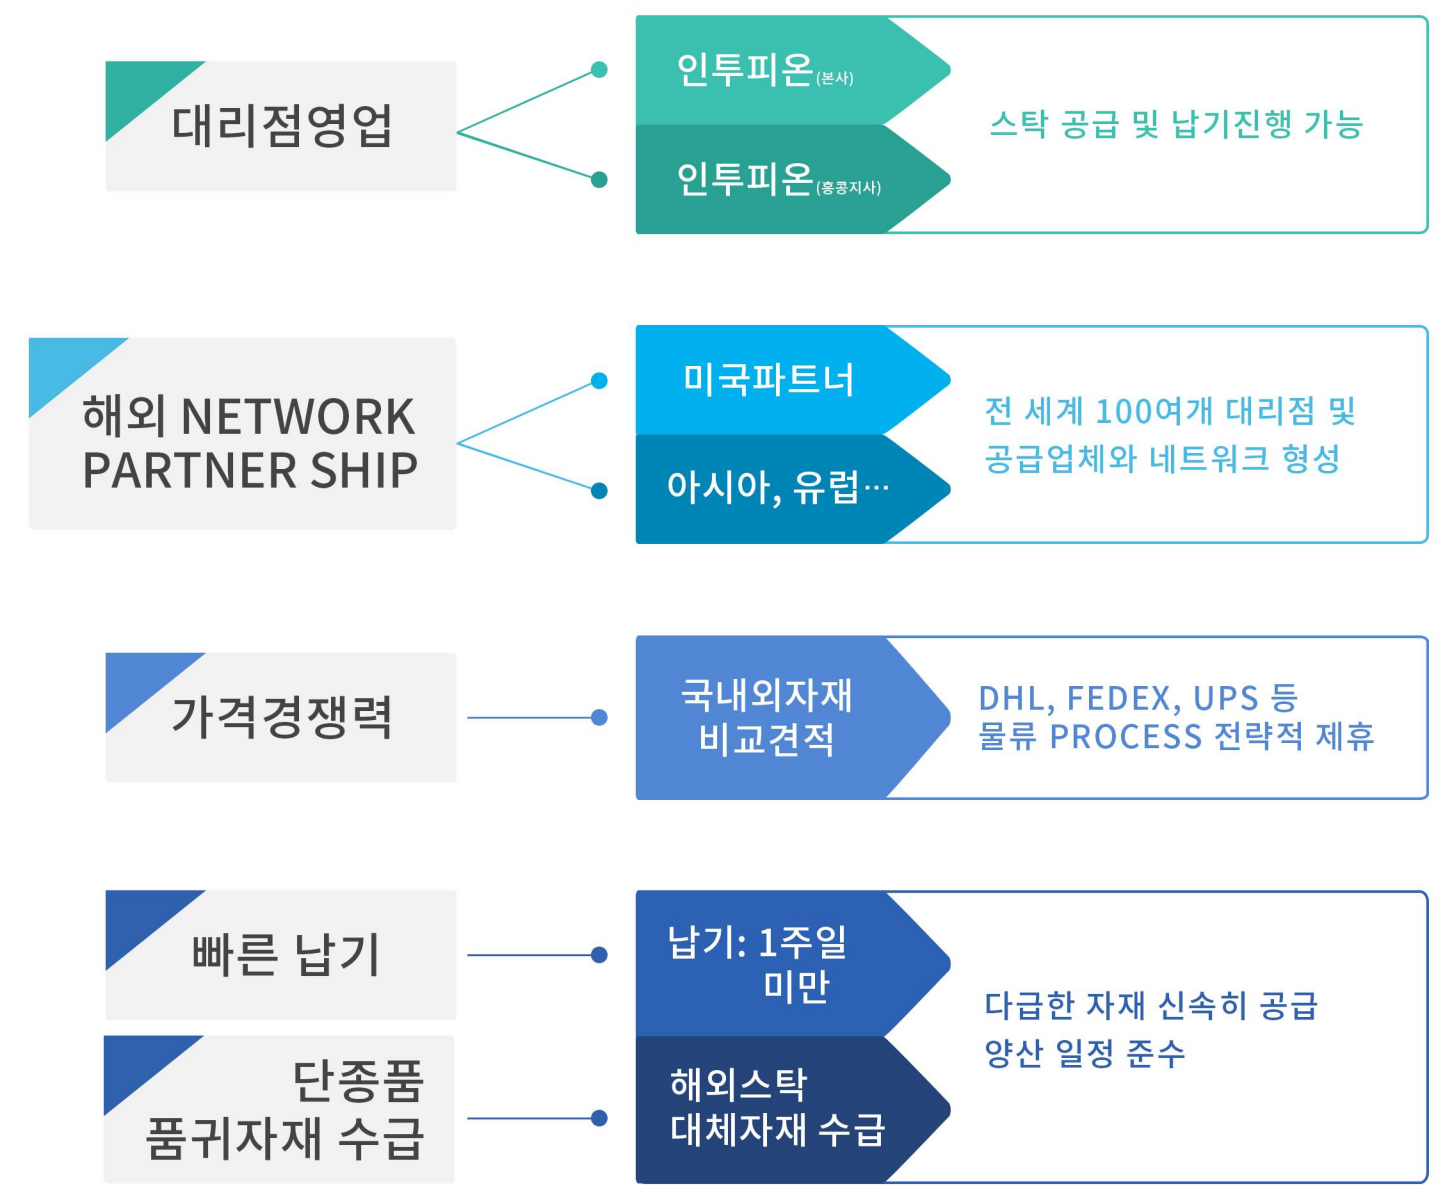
대리점영업

인투피온(본사)

인투피온(홍콩지사)

스탁 공급 및 납기진행 가능

해외 NETWORK PARTNER SHIP

미국파트너

아시아, 유럽…

전 세계 100여개 대리점 및 공급업체와 네트워크 형성

가격경쟁력

국내외자재 비교견적

DHL, FEDEX, UPS 등 물류 PROCESS 전략적 제휴

빠른 납기

단종품 품귀자재 수급

납기: 1주일 미만

해외스탁 대체자재 수급

다급한 자재 신속히 공급
양산 일정 준수